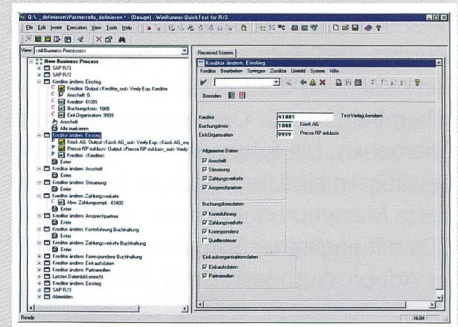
G:\...def\neuen\Partnerrolle_definieren * (Desuge) - WinRunner QuickTest for R/3

File Edit Insert Execution View Tools Help

View: All Business Processes

New Business Process
SAP R/3
SAP R/3
Kreditor ändern: Einstieg
Kreditor Output (Kreditor_out: Verify Exp. Kreditor
Auswahl: B
Kreditor: 41001
Buchungskreis: 1000
EinkOrganisation: 9999
Anschrift
Alle markieren
Enter
Kreditor ändern: Einstieg
Kredi AG: Output (Kredi AG_out: Verify Exp. Kredi AG...
Preuse RP erklären: Output (Preuse RP erklären_out: Verify Exp...
Kredi Kreditor: (Kreditor)
Enter
Kreditor ändern: Anschrift
Enter
Kreditor ändern: Steuerung
Enter
Kreditor ändern: Zahlungsverkehr
Abw. Zahlungsempf.: 43400
Enter
Kreditor ändern: Ansprechpartner
Enter
Kreditor ändern: Kontoführung Buchhaltung
Enter
Kreditor ändern: Zahlungsverkehr Buchhaltung
Enter
Kreditor ändern: Korrespondenz Buchhaltung
Kreditor ändern: Einkaufsdaten
Kreditor ändern: Partnerrollen
Letztes Datenbild erreicht
Kreditor ändern: Einstieg
SAP R/3
Abmelden

Received Screen

Kreditor ändern: Einstieg

Kreditor Bearbeiten Springen Zusätze Umfeld System Hilfe

Beenden

Kreditor: 41001 Test-Verlag Amsalem
Buchungskreis: 1000 Preuse AG
EinkOrganisation: 9999 Preuse RP erklären

Allgemeine Daten
Anschrift
Steuerung
Zahlungsverkehr
Ansprechpartner

Buchungskreisdaten
Kontoführung
Zahlungsverkehr
Korrespondenz
Quellensteuer

Einkaufsorganisationsdaten
Einkaufsdaten
Partnerrollen

Ready